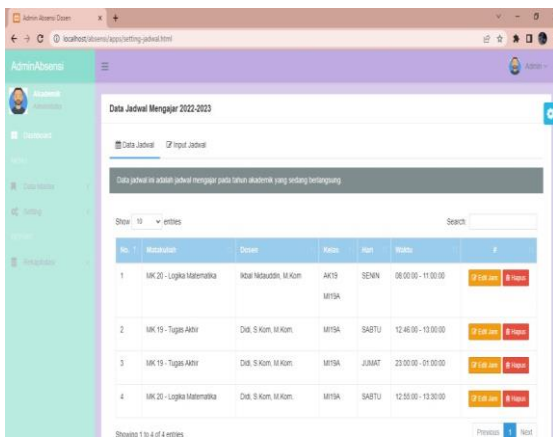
Admin Absensi Dosen
localhost/absensi/apps/setting-jadwal.html

AdminAbsensi
Admin

Akademik
Administrator

Dashboard
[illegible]
Data Master
Setting
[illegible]
Rekapitulasi

Data Jadwal Mengajar 2022-2023

Data Jadwal
Input Jadwal

Data jadwal ini adalah jadwal mengajar pada tahun akademik yang sedang berlangsung.

Show 10 entries
Search:

| No. | Matakuliah | Dosen | Kelas | Hari | Waktu | # |
|---|---|---|---|---|---|---|
| 1 | MK 20 - Logika Matematika | Ikbal Nidauddin, M.Kom | AK19 MI19A | SENIN | 08:00:00 - 11:00:00 | Edit Jam Hapus |
| 2 | MK 19 - Tugas Akhir | Didi, S.Kom, M.Kom. | MI19A | SABTU | 12:46:00 - 13:00:00 | Edit Jam Hapus |
| 3 | MK 19 - Tugas Akhir | Didi, S.Kom, M.Kom. | MI19A | JUMAT | 23:00:00 - 01:00:00 | Edit Jam Hapus |
| 4 | MK 20 - Logika Matematika | Didi, S.Kom, M.Kom. | MI19A | SABTU | 12:55:00 - 13:30:00 | Edit Jam Hapus |

Showing 1 to 4 of 4 entries
Previous 1 Next